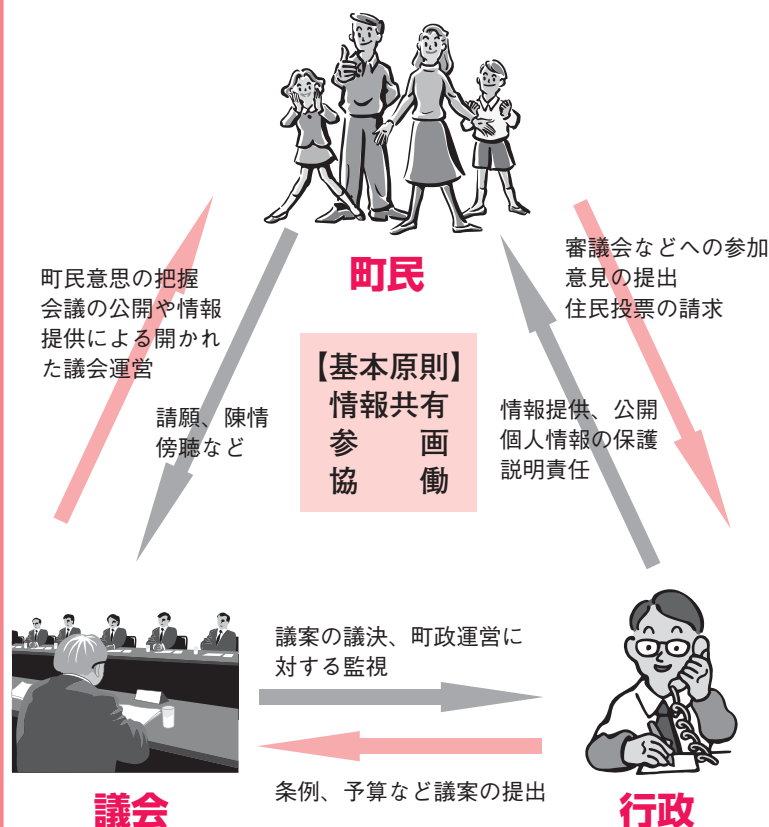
町民

町民意思の把握
会議の公開や情報提供による開かれた議会運営

審議会などへの参加
意見の提出
住民投票の請求

【基本原則】
情報共有
参　画
協　働

請願、陳情
傍聴など

情報提供、公開
個人情報の保護
説明責任

議案の議決、町政運営に対する監視

条例、予算など議案の提出

議会

行政